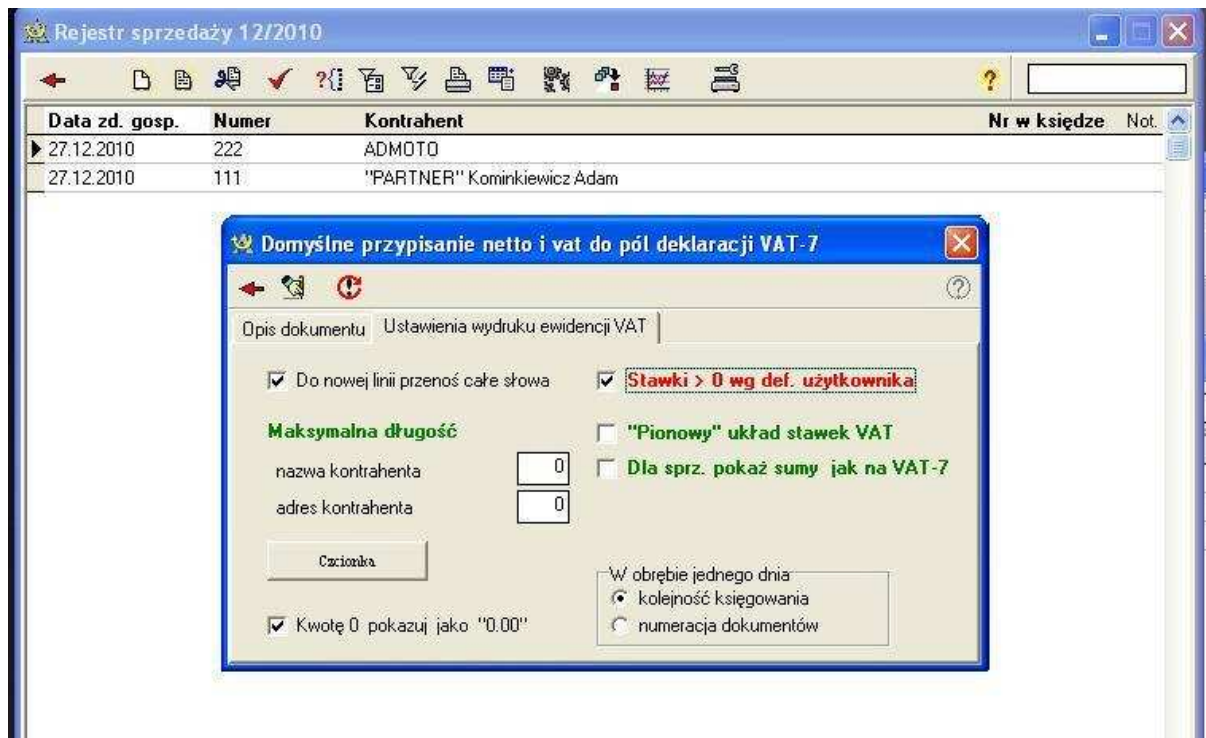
Rejestr sprzedaży 12/2010

| Data zd. gosp. | Numer | Kontrahent | Nr w księdze | Not. |
|---|---|---|---|---|
| 27.12.2010 | 222 | ADMOTO | | |
| 27.12.2010 | 111 | "PARTNER" Kominkiewicz Adam | | |

Domyślne przypisanie netto i vat do pól deklaracji VAT-7

Opis dokumentu | Ustawienia wydruku ewidencji VAT

Do nowej linii przenoś całe słowa

Stawki > 0 wg def. użytkownika

Maksymalna długość

"Pionowy" układ stawek VAT

nazwa kontrahenta 0

Dla sprz. pokaż sumy jak na VAT-7

adres kontrahenta 0

Czcionka

W obrębie jednego dnia
kolejność księgowania
numeracja dokumentów

Kwotę 0 pokazuj jako "0.00"